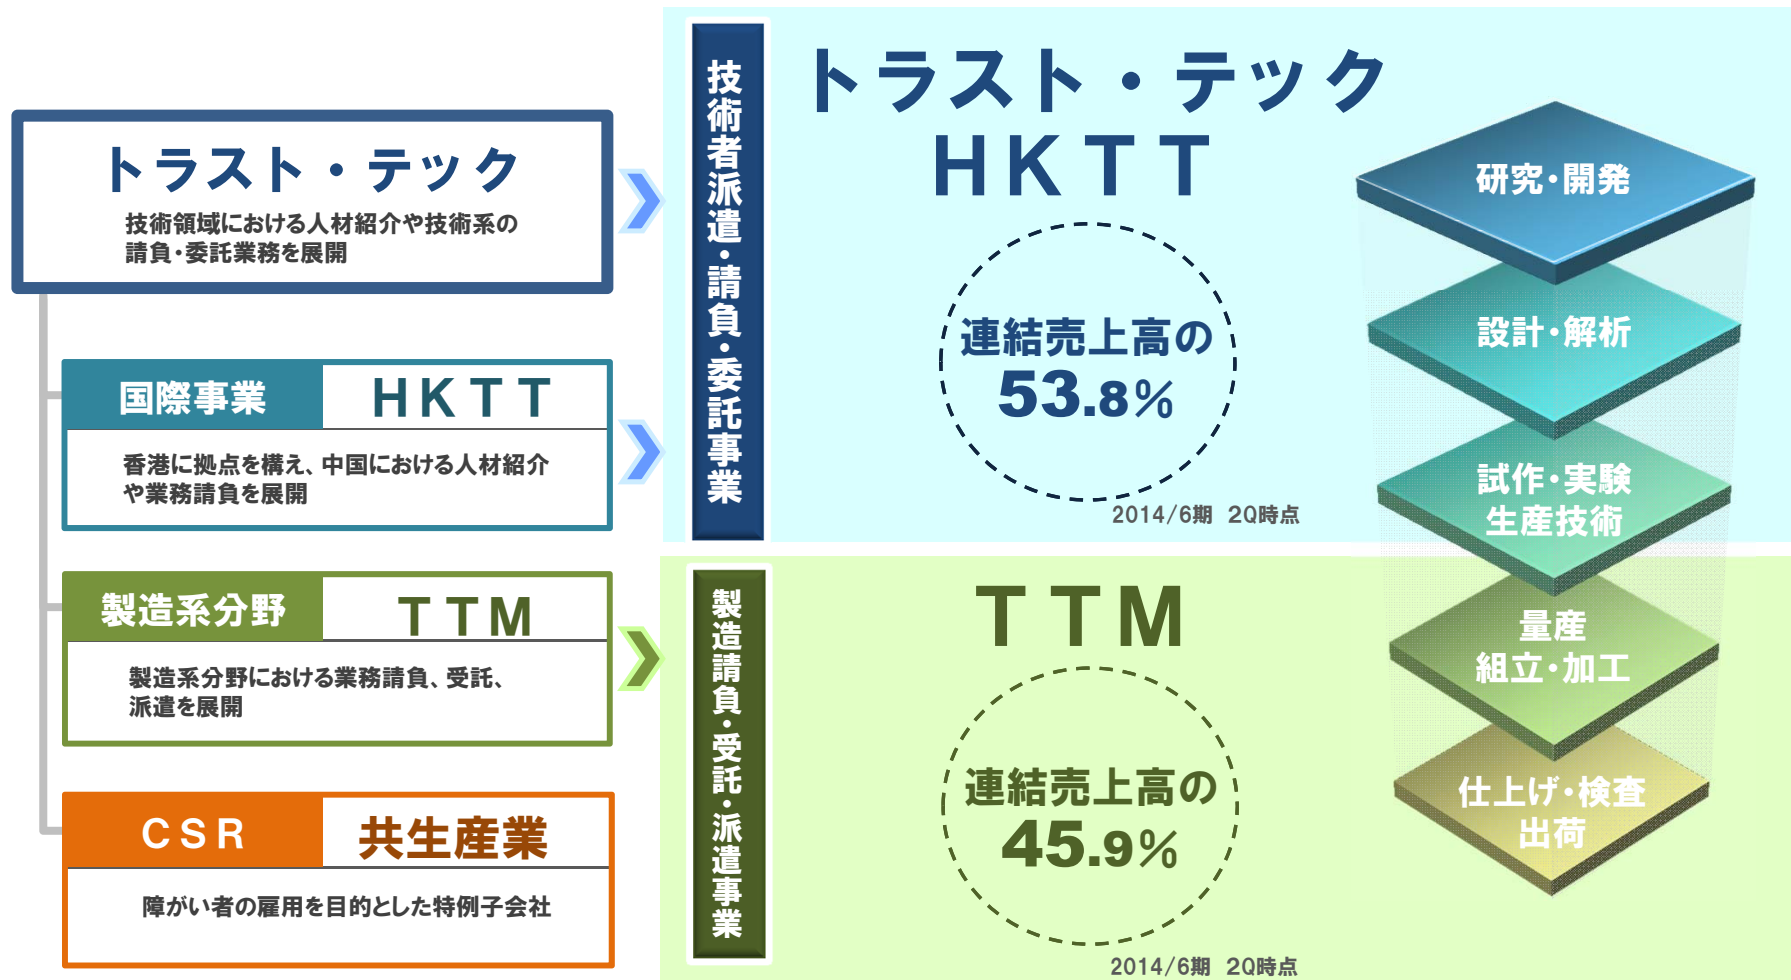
トラスト・テック

技術領域における人材紹介や技術系の請負・委託業務を展開

国際事業　HKTT

香港に拠点を構え、中国における人材紹介や業務請負を展開

製造系分野　TTM

製造系分野における業務請負、受託、派遣を展開

CSR　共生産業

障がい者の雇用を目的とした特例子会社

技術者派遣・請負・委託事業

トラスト・テック
HKTT

連結売上高の
53.8%

2014/6期　2Q時点

製造請負・受託・派遣事業

TTM

連結売上高の
45.9%

2014/6期　2Q時点

研究・開発

設計・解析

試作・実験
生産技術

量産
組立・加工

仕上げ・検査
出荷